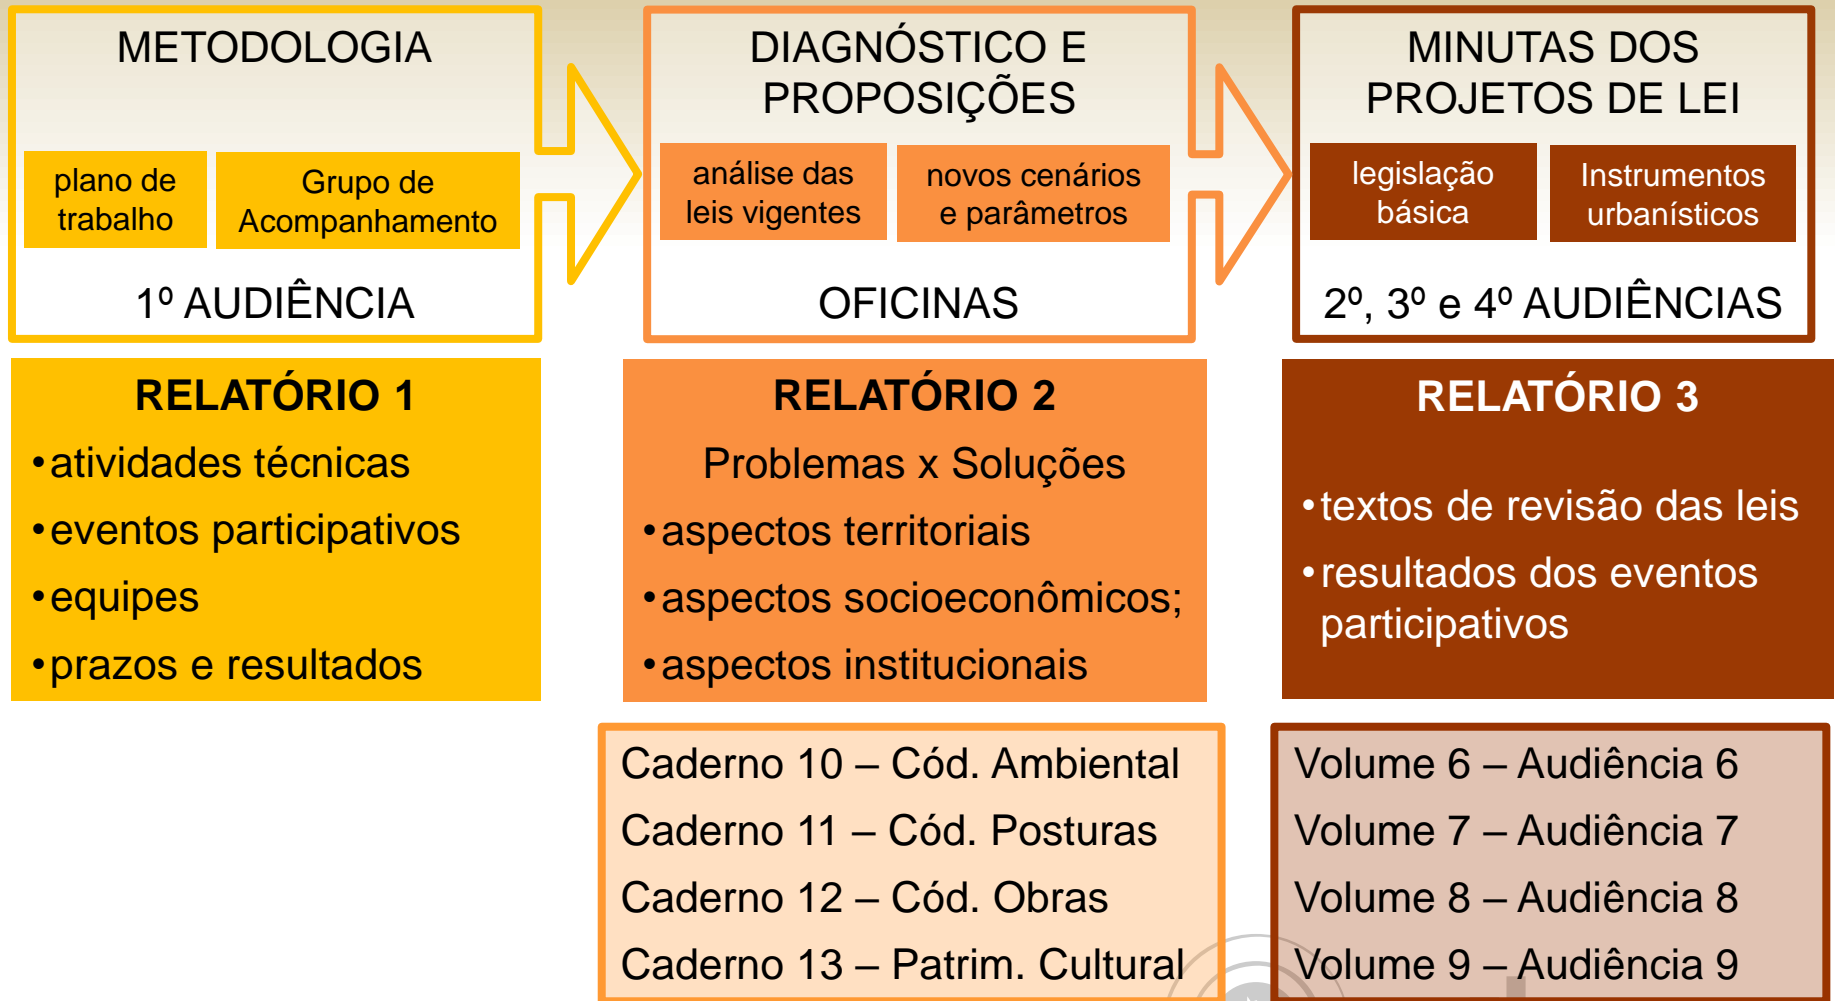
METODOLOGIA

plano de trabalho

Grupo de Acompanhamento

1º AUDIÊNCIA

DIAGNÓSTICO E PROPOSIÇÕES

análise das leis vigentes

novos cenários e parâmetros

OFICINAS

MINUTAS DOS PROJETOS DE LEI

legislação básica

Instrumentos urbanísticos

2º, 3º e 4º AUDIÊNCIAS

RELATÓRIO 1
•atividades técnicas
•eventos participativos
•equipes
•prazos e resultados

RELATÓRIO 2
Problemas x Soluções
•aspectos territoriais
•aspectos socioeconômicos;
•aspectos institucionais

RELATÓRIO 3
•textos de revisão das leis
•resultados dos eventos participativos

Caderno 10 – Cód. Ambiental
Caderno 11 – Cód. Posturas
Caderno 12 – Cód. Obras
Caderno 13 – Patrim. Cultural

Volume 6 – Audiência 6
Volume 7 – Audiência 7
Volume 8 – Audiência 8
Volume 9 – Audiência 9